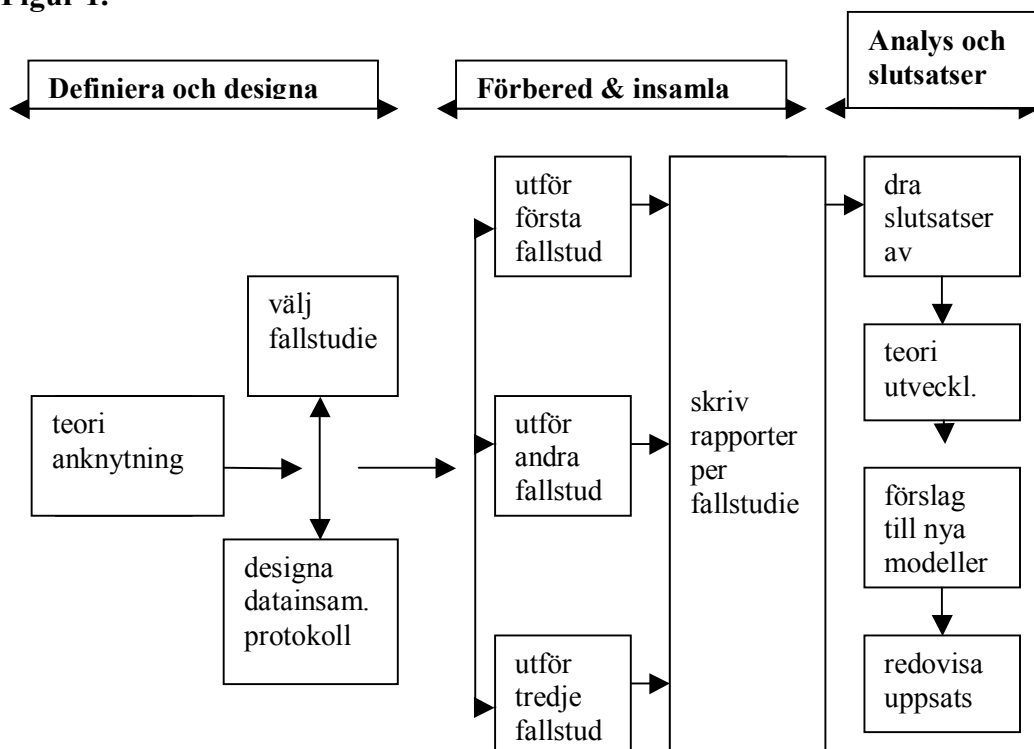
Figur 1.

Definiera och designa

Förbered & insamla

Analys och slutsatser

teori anknytning

välj fallstudie

designa datainsam. protokoll

utför första fallstud

utför andra fallstud

utför tredje fallstud

skriv rapporter per fallstudie

dra slutsatser av

teori utveckl.

förslag till nya modeller

redovisa uppsats